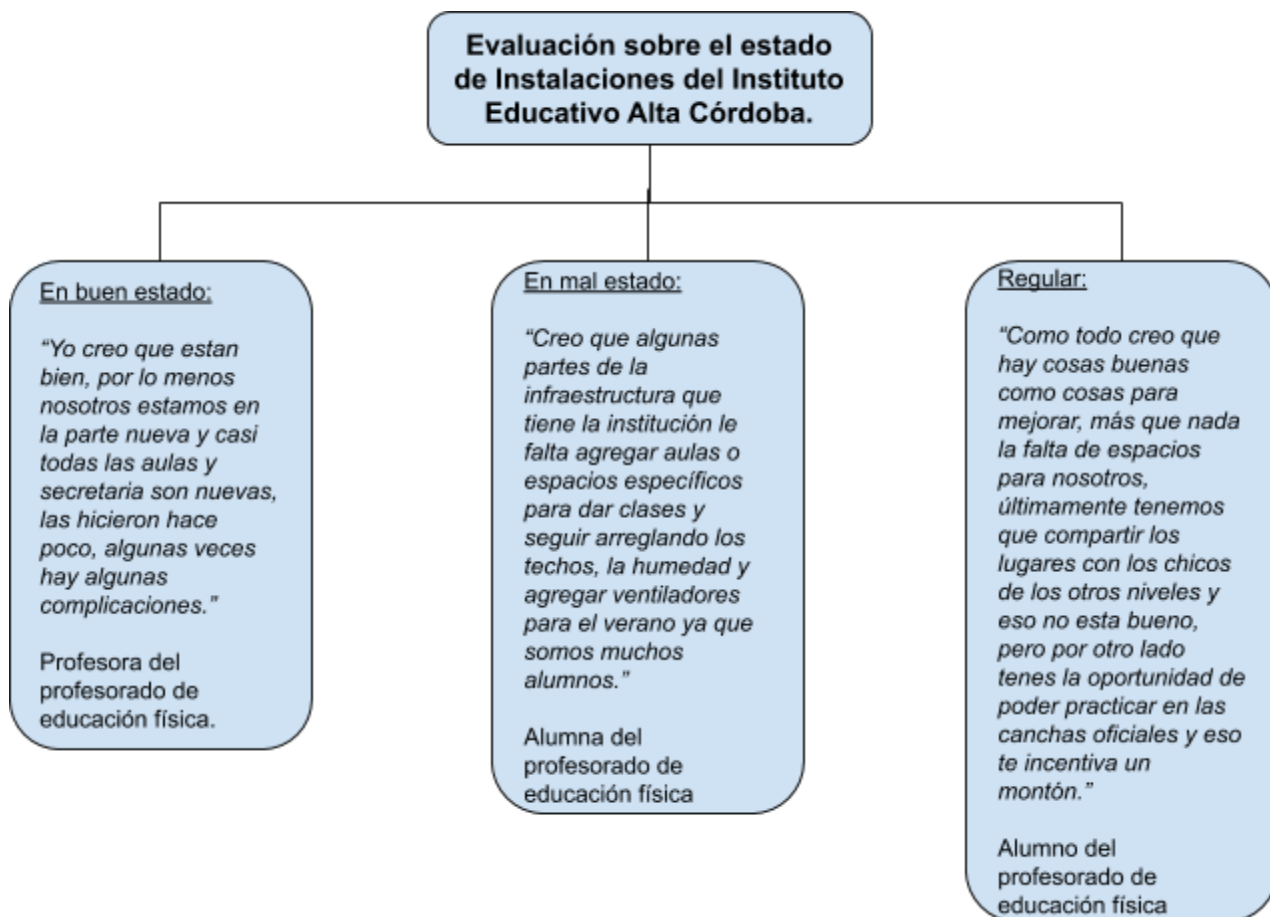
Evaluación sobre el estado de Instalaciones del Instituto Educativo Alta Córdoba.

En buen estado:

"Yo creo que estan bien, por lo menos nosotros estamos en la parte nueva y casi todas las aulas y secretaria son nuevas, las hicieron hace poco, algunas veces hay algunas complicaciones."

Profesora del profesorado de educación física.

En mal estado:

"Creo que algunas partes de la infraestructura que tiene la institución le falta agregar aulas o espacios específicos para dar clases y seguir arreglando los techos, la humedad y agregar ventiladores para el verano ya que somos muchos alumnos."

Alumna del profesorado de educación física

Regular:

"Como todo creo que hay cosas buenas como cosas para mejorar, más que nada la falta de espacios para nosotros, últimamente tenemos que compartir los lugares con los chicos de los otros niveles y eso no esta bueno, pero por otro lado tenes la oportunidad de poder practicar en las canchas oficiales y eso te incentiva un montón."

Alumno del profesorado de educación física